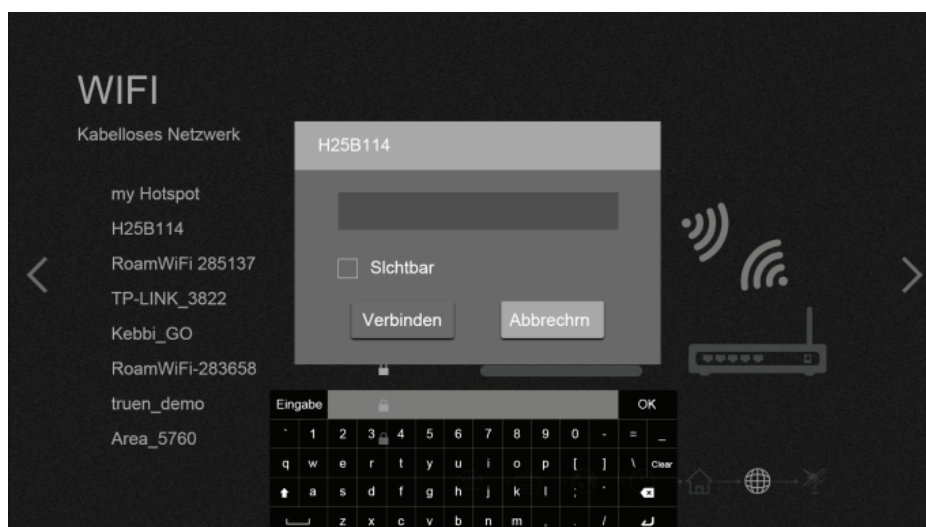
WIFI

Kabelloses Netzwerk

my Hotspot
H25B114
RoamWiFi 285137
TP-LINK_3822
Kebbi_GO
RoamWiFi-283658
truen_demo
Area_5760

H25B114

Slchtbar

Verbinden

Abbrechrn

Eingabe

OK

` 1 2 3 4 5 6 7 8 9 0 - = _

q w e r t y u i o p [ ] \ Clear

a s d f g h j k l ; '

z x c v b n m , . /